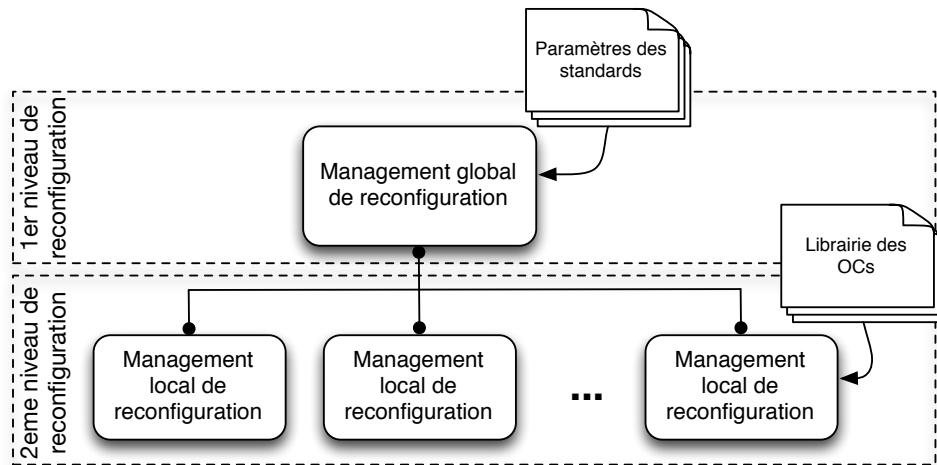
Paramètres des standards

1er niveau de reconfiguration

Management global de reconfiguration

Librairie des OCs

2eme niveau de reconfiguration

Management local de reconfiguration

Management local de reconfiguration

...

Management local de reconfiguration